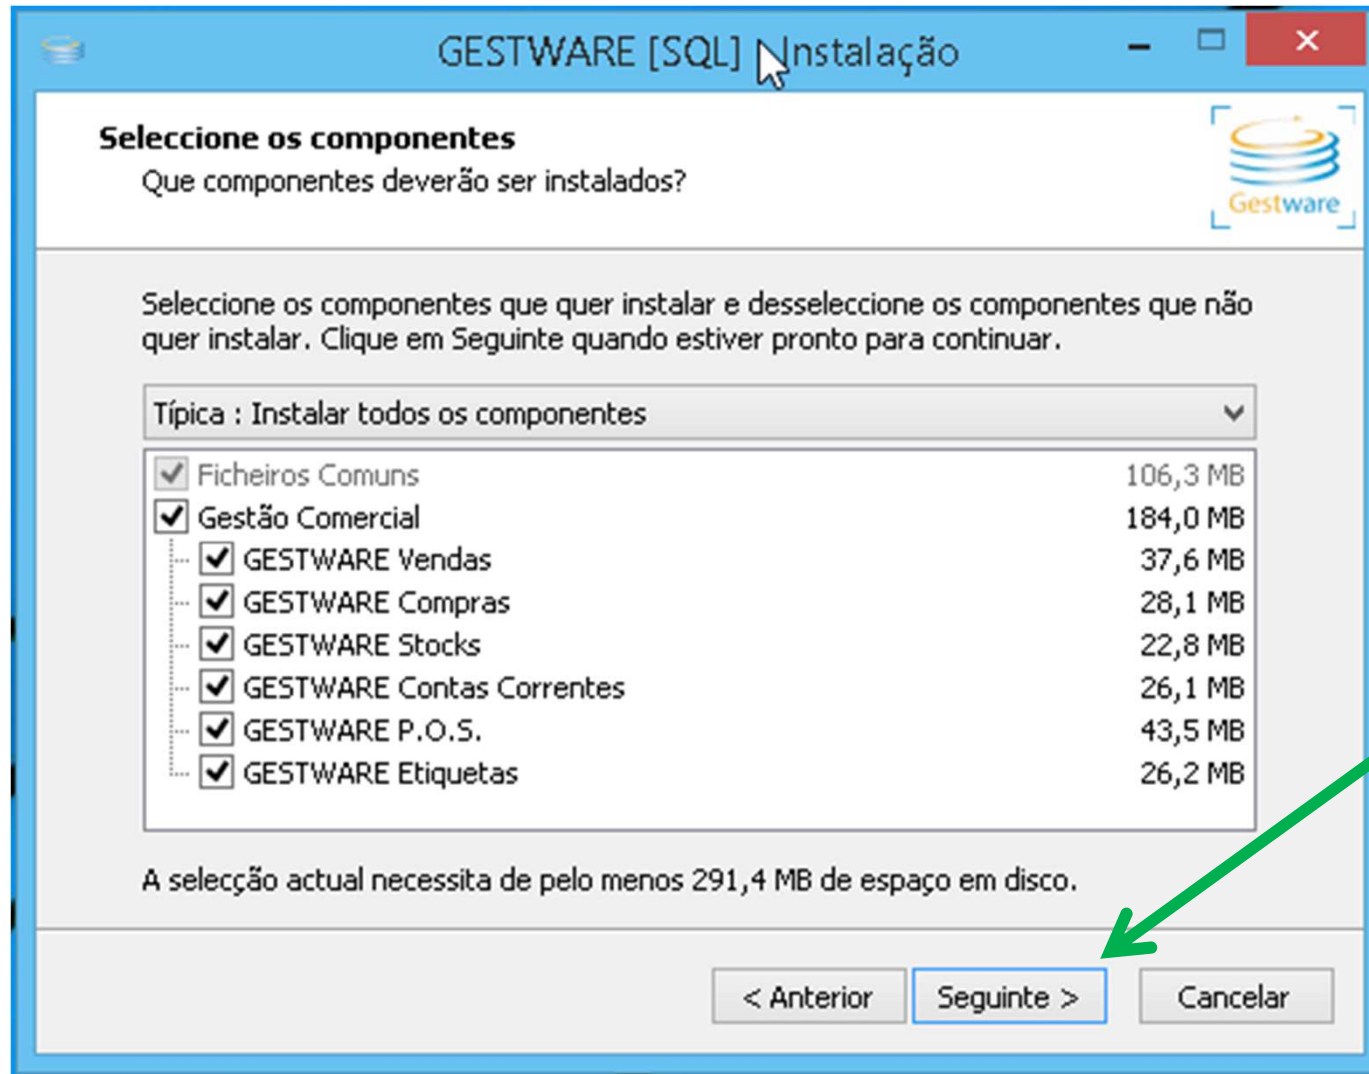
GESTWARE [SQL] Instalação

Seleccione os componentes
Que componentes deverão ser instalados?

Gestware

Seleccione os componentes que quer instalar e desseleccione os componentes que não quer instalar. Clique em Seguinte quando estiver pronto para continuar.

Típica : Instalar todos os componentes

| | |
|---|---|
| Ficheiros Comuns | 106,3 MB |
| Gestão Comercial | 184,0 MB |
| GESTWARE Vendas | 37,6 MB |
| GESTWARE Compras | 28,1 MB |
| GESTWARE Stocks | 22,8 MB |
| GESTWARE Contas Correntes | 26,1 MB |
| GESTWARE P.O.S. | 43,5 MB |
| GESTWARE Etiquetas | 26,2 MB |

A selecção actual necessita de pelo menos 291,4 MB de espaço em disco.

< Anterior   Seguinte >   Cancelar